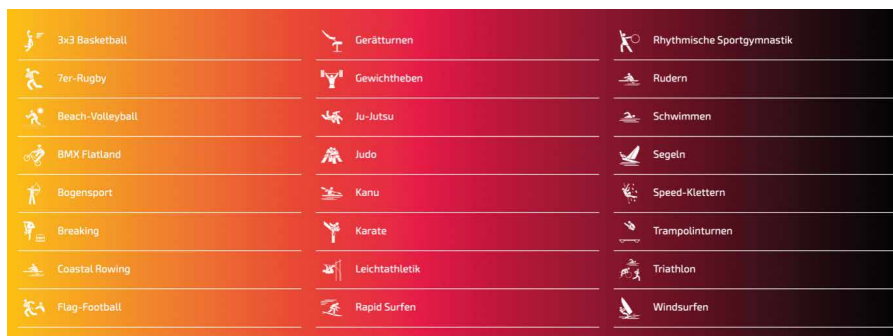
3x3 Basketball
7er-Rugby
Beach-Volleyball
BMX Flatland
Bogensport
Breaking
Coastal Rowing
Flag-Football

Gerätturnen
Gewichtheben
Ju-Jutsu
Judo
Kanu
Karate
Leichtathletik
Rapid Surfen

Rhythmische Sportgymnastik
Rudern
Schwimmen
Segeln
Speed-Klettern
Trampolinturnen
Triathlon
Windsurfen